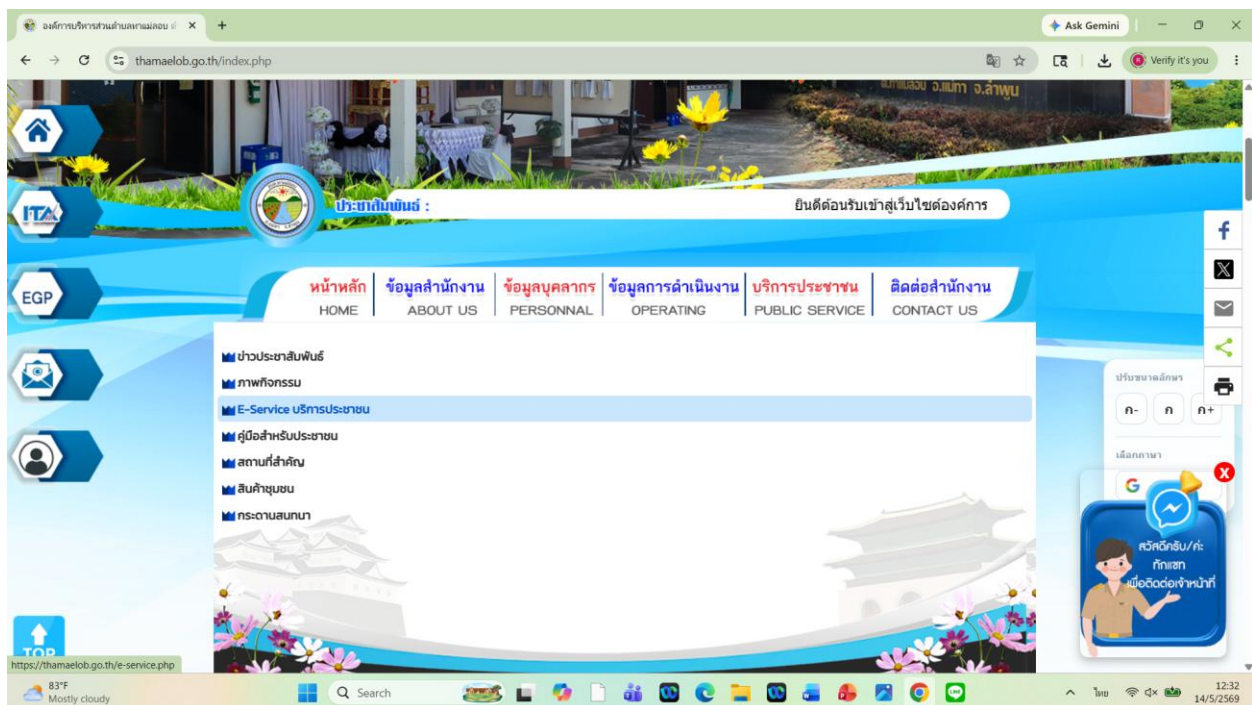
องค์การบริหารส่วนตำบลทาแม่ลอบ
Ask Gemini
thamaelob.go.th/index.php
Verify it's you

อ.แม่ทา จ.ลำพูน

ITA
EGP

ประชาสัมพันธ์ :
ยินดีต้อนรับเข้าสู่เว็บไซต์องค์การ

| หน้าหลัก | ข้อมูลสำนักงาน | ข้อมูลบุคลากร | ข้อมูลการดำเนินงาน | บริการประชาชน | ติดต่อสำนักงาน |
|---|---|---|---|---|---|
| HOME | ABOUT US | PERSONNAL | OPERATING | PUBLIC SERVICE | CONTACT US |

ข่าวประชาสัมพันธ์
ภาพกิจกรรม
E-Service บริการประชาชน
คู่มือสำหรับประชาชน
สถานที่สำคัญ
สินค้าชุมชน
กระดานสนทนา

ปรับขนาดตัวอักษร
ก- ก ก+
เลือกภาษา
G

สวัสดีครับ/ค่ะ
ทักแชท
เพื่อติดต่อเจ้าหน้าที่

TOP
https://thamaelob.go.th/e-service.php

83°F
Mostly cloudy
Search
ไทย
12:32
14/5/2569